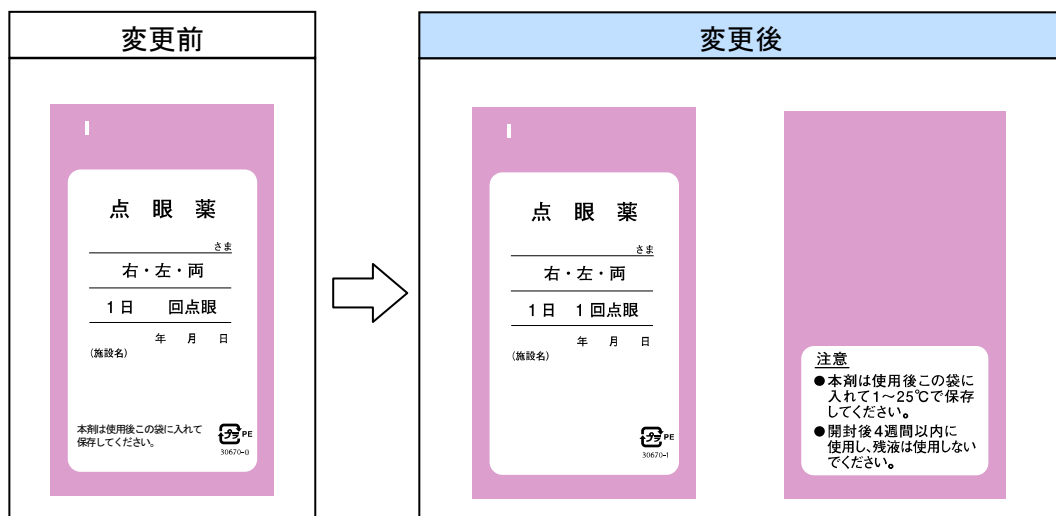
変更前

点 眼 薬

さま

右・左・両

1日　　回点眼

年　月　日

(施設名)

本剤は使用後この袋に入れて保存してください。

プラ PE

30670-0

変更後

点 眼 薬

さま

右・左・両

1日　1回点眼

年　月　日

(施設名)

プラ PE

30670-1

注意

●本剤は使用後この袋に入れて1～25℃で保存してください。

●開封後4週間以内に使用し、残液は使用しないでください。